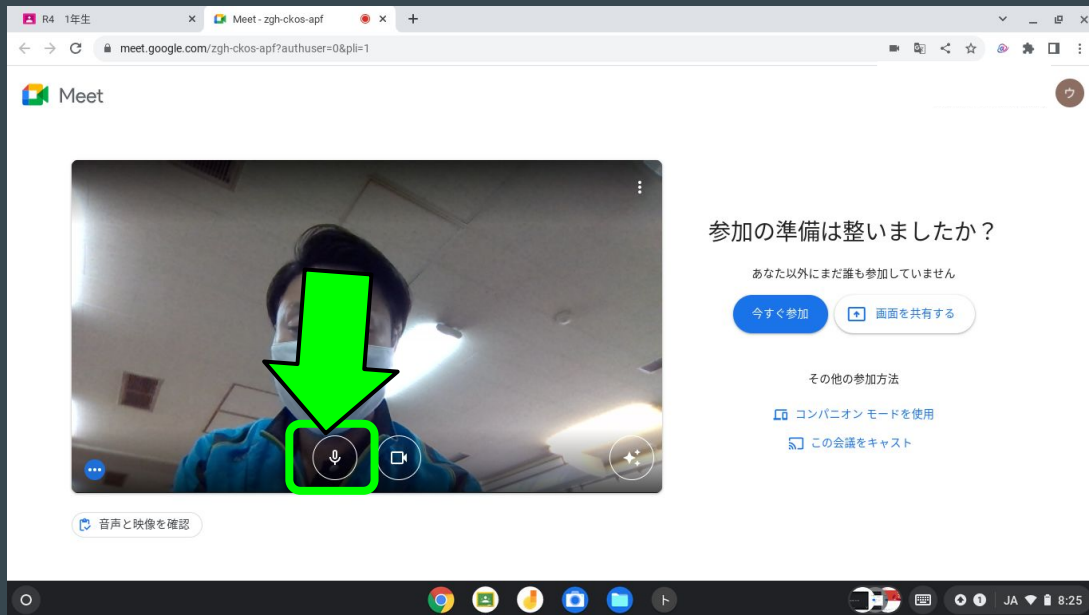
R4 1年生
Meet - zgh-ckos-apf
meet.google.com/zgh-ckos-apf?authuser=0&pli=1

Meet

ウ

参加の準備は整いましたか？

あなた以外にまだ誰も参加していません

今すぐ参加

画面を共有する

その他の参加方法

コンパニオン モードを使用

この会議をキャスト

音声と映像を確認

JA 8:25